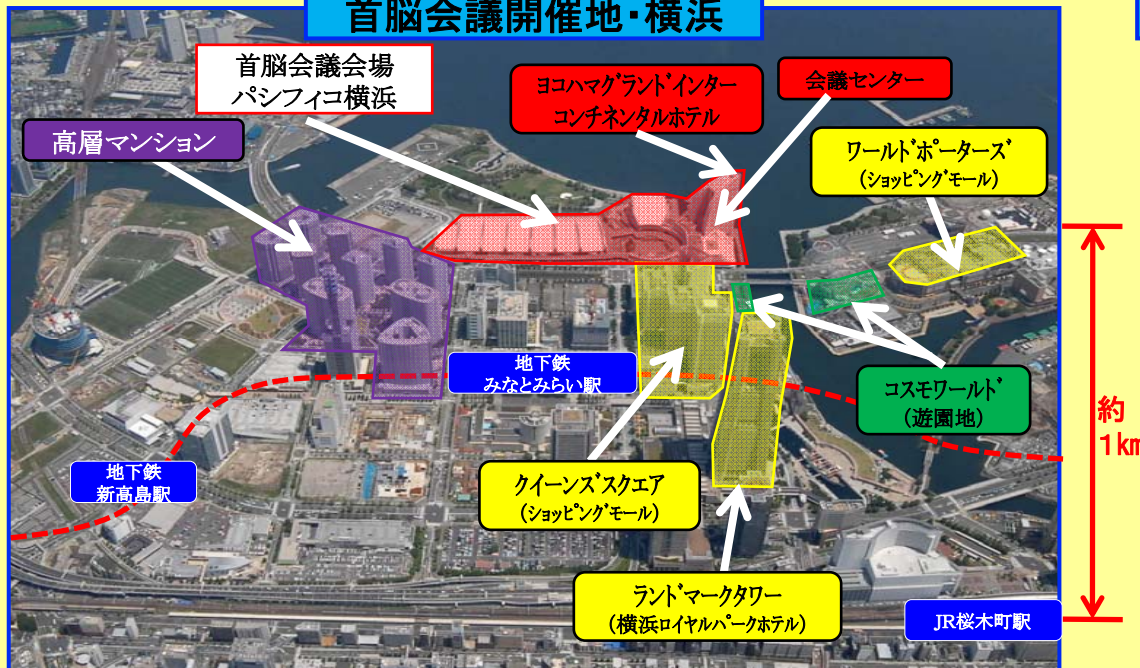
首脳会議開催地・横浜

首脳会議会場
パシフィコ横浜

ヨコハマグランドインター
コンチネンタルホテル

会議センター

高層マンション

ワールドポーターズ
（ショッピングモール）

地下鉄
みなとみらい駅

コスモワールド
（遊園地）

約
1km

地下鉄
新高島駅

クイーンズスクエア
（ショッピングモール）

ランドマークタワー
（横浜ロイヤルパークホテル）

JR桜木町駅